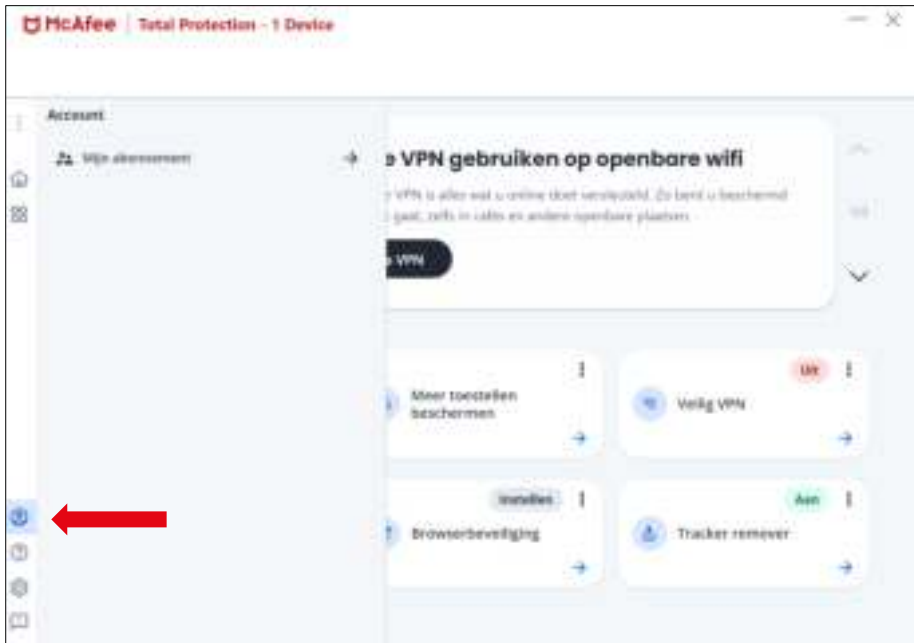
McAfee | Total Protection - 1 Device

Account

Mijn abonnement

e VPN gebruiken op openbare wifi

r VPN is alles wat u online doet versleuteld. Zo bent u beschermd gaat, zelfs in cafés en andere openbare plaatsen.

e VPN

Meer toestellen beschermen

Uit

Veilig VPN

Instellen

Browserbeveiliging

Aan

Tracker remover